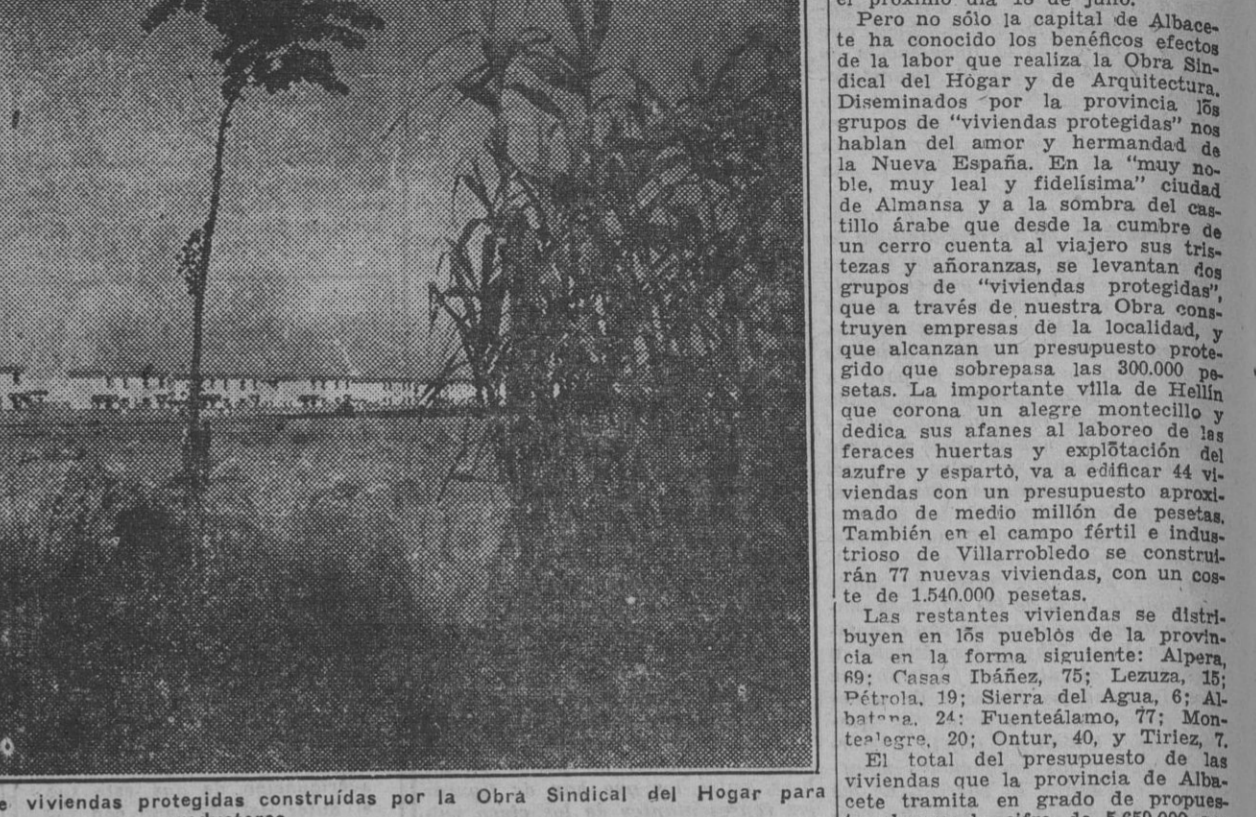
el próximo día 18 de junio.

Pero no sólo la capital de Albacete ha conocido los benéficos efectos de la labor que realiza la Obra Sindical del Hogar y de Arquitectura. Diseminados por la provincia los grupos de "viviendas protegidas" nos hablan del amor y hermandad de la Nueva España. En la "muy noble, muy leal y fidelísima" ciudad de Almansa y a la sombra del castillo árabe que desde la cumbre de un cerro cuenta al viajero sus tristezas y añoranzas, se levantan dos grupos de "viviendas protegidas", que a través de nuestra Obra construyen empresas de la localidad, y que alcanzan un presupuesto protegido que sobrepasa las 300.000 pesetas. La importante villa de Hellín que corona un alegre montecillo y dedica sus afanes al laboreo de las feraces huertas y explotación del azufre y espartò, va a edificar 44 viviendas con un presupuesto aproximado de medio millón de pesetas. También en el campo fértil e industrioso de Villarrobledo se construirán 77 nuevas viviendas, con un coste de 1.540.000 pesetas.

Las restantes viviendas se distribuyen en los pueblos de la provincia en la forma siguiente: Alpera, 69; Casas Ibáñez, 75; Lezuza, 15; Pétrola, 19; Sierra del Agua, 6; Albatana, 24; Fuenteálamo, 77; Montealegre, 20; Ontur, 40, y Tiriez, 7.

El total del presupuesto de las viviendas que la provincia de Albacete tramita en grado de propues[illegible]

e viviendas protegidas construídas por la Obra Sindical del Hogar para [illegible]